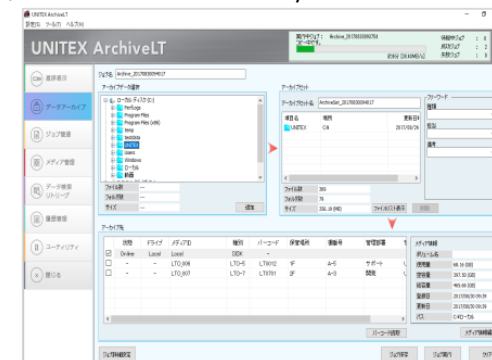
UNITEX ArchiveLT
設定(S) ツール(T) ヘルプ(H)

UNITEX ArchiveLT

Archive_20170830094017
891M (10.16MB/s)
待機中ジョブ : 0
実行ジョブ : 1
失敗ジョブ : 0

状態表示
データアーカイブ
ジョブ管理
メディア管理
データ検索 リトリーブ
履歴管理
ユーティリティ
閉じる

ジョブ名 Archive_20170830094017

アーカイブデータ選択
ローカルディスク(C:)
PerfLogs
Program Files
Program Files (x86)
temp
testdata
UNITEX
Users
Windows
ローカル
新規

ファイル数 ---
フォルダ数 ---
サイズ ---
追加

アーカイブセット
アーカイブセット名 ArchiveSet_20170830094017

| 項目名 | 場所 | 更新日付 |
|---|---|---|
| UNITEX | C:¥ | 2017/08/30 |

ファイル数 289
フォルダ数 76
サイズ 331.18 (MB)
ファイルリスト表示
削除

キーワード
種類
担当
備考

アーカイブ先

| | 状態 | ドライブ | メディアID | 種別 | バーコード | 保管場所 | 棚番号 | 管理部署 |
|---|---|---|---|---|---|---|---|---|
| ☑ | Online | Local | Local | DISK | - | | | |
| ☐ | - | - | LTO_006 | LTO-5 | LT0012 | 1F | A-5 | サポート |
| ☐ | - | - | LTO_007 | LTO-7 | LT0701 | 2F | A-5 | 開発 |

メディア情報
ボリューム名
使用量 48.16 (GB)
空容量 287.50 (GB)
総容量 465.66 (GB)
登録日 2017/08/30 09:39
更新日 2017/08/30 09:39
パス C:¥ローカル

バーコード読取
メディア情報

ジョブ詳細設定
ジョブ保存
ジョブ実行
クリア